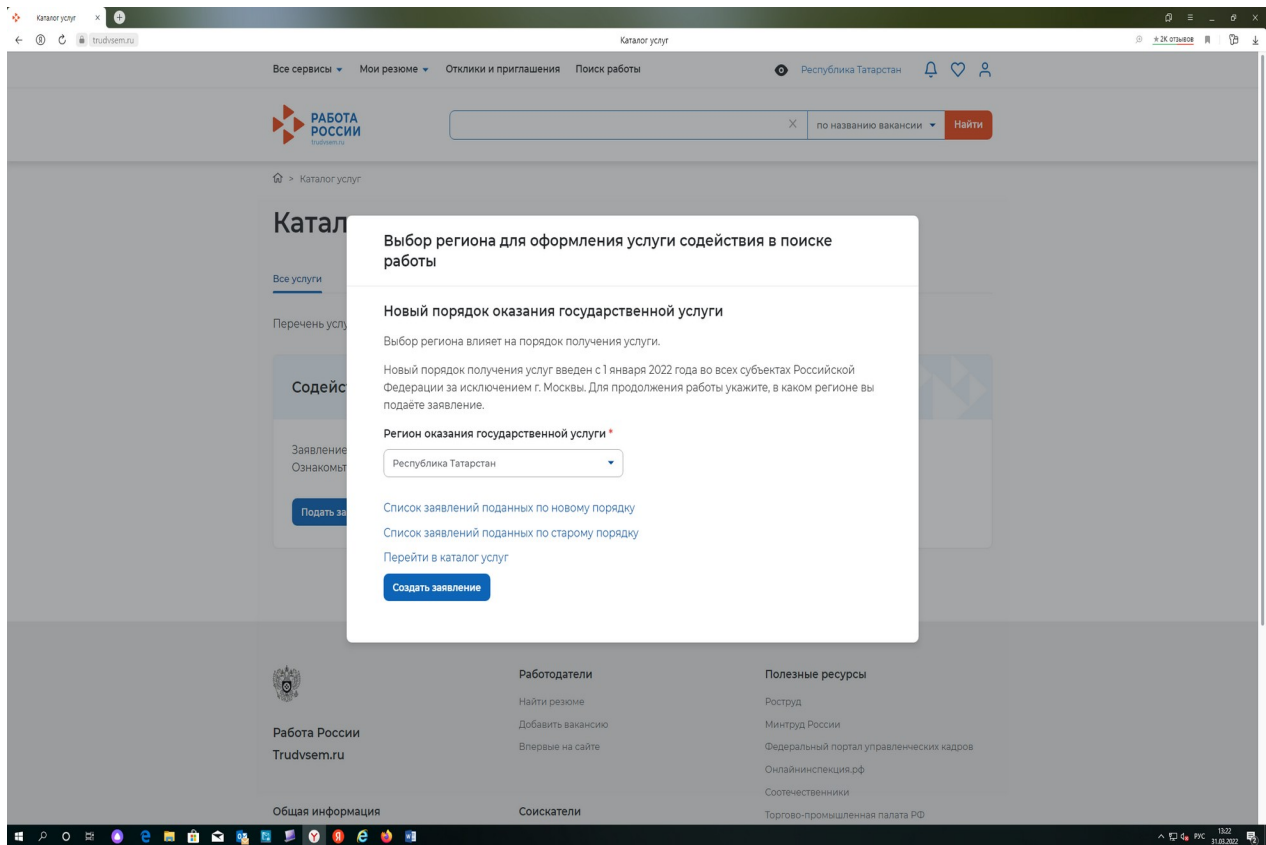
Каталог услуг ×

trudvsem.ru

Каталог услуг

★2К отзывов

Все сервисы ▾ Мои резюме ▾ Отклики и приглашения Поиск работы

Республика Татарстан

РАБОТА РОССИИ trudvsem.ru

× по названию вакансии ▾ Найти

Каталог услуг

Катал

Все услуги

Перечень услу

Содейст

Заявление
Ознакомьт

Подать за

Выбор региона для оформления услуги содействия в поиске работы

Новый порядок оказания государственной услуги

Выбор региона влияет на порядок получения услуги.

Новый порядок получения услуг введен с 1 января 2022 года во всех субъектах Российской Федерации за исключением г. Москвы. Для продолжения работы укажите, в каком регионе вы подаёте заявление.

Регион оказания государственной услуги *

Республика Татарстан

Список заявлений поданных по новому порядку

Список заявлений поданных по старому порядку

Перейти в каталог услуг

Создать заявление

Работа России
Trudvsem.ru

Общая информация

Работодатели

Найти резюме

Добавить вакансию

Впервые на сайте

Соискатели

Полезные ресурсы

Роструд

Минтруд России

Федеральный портал управленческих кадров

Онлайнинспекция.рф

Соотечественники

Торгово-промышленная палата РФ

РУС 13:22 31.03.2022